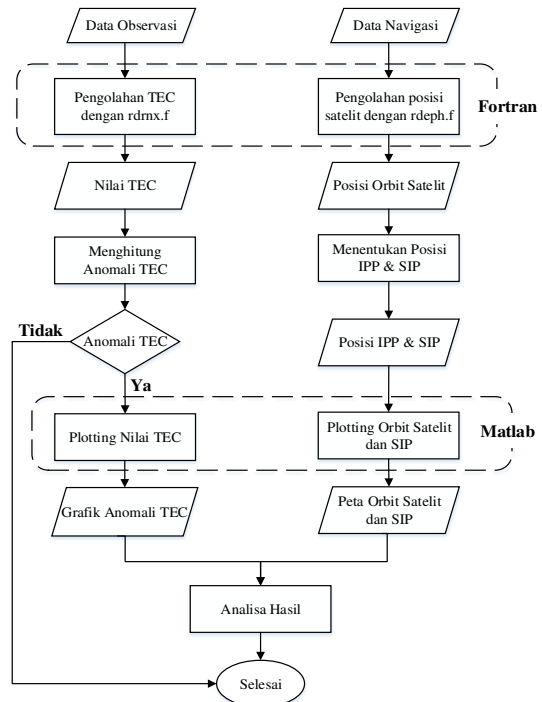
Data Observasi

Data Navigasi

Pengolahan TEC dengan rdrnx.f

Pengolahan posisi satelit dengan rdeph.f

Fortran

Nilai TEC

Posisi Orbit Satelit

Menghitung Anomali TEC

Menentukan Posisi IPP & SIP

Tidak

Anomali TEC

Posisi IPP & SIP

Ya

Plotting Nilai TEC

Plotting Orbit Satelit dan SIP

Matlab

Grafik Anomali TEC

Peta Orbit Satelit dan SIP

Analisa Hasil

Selesai